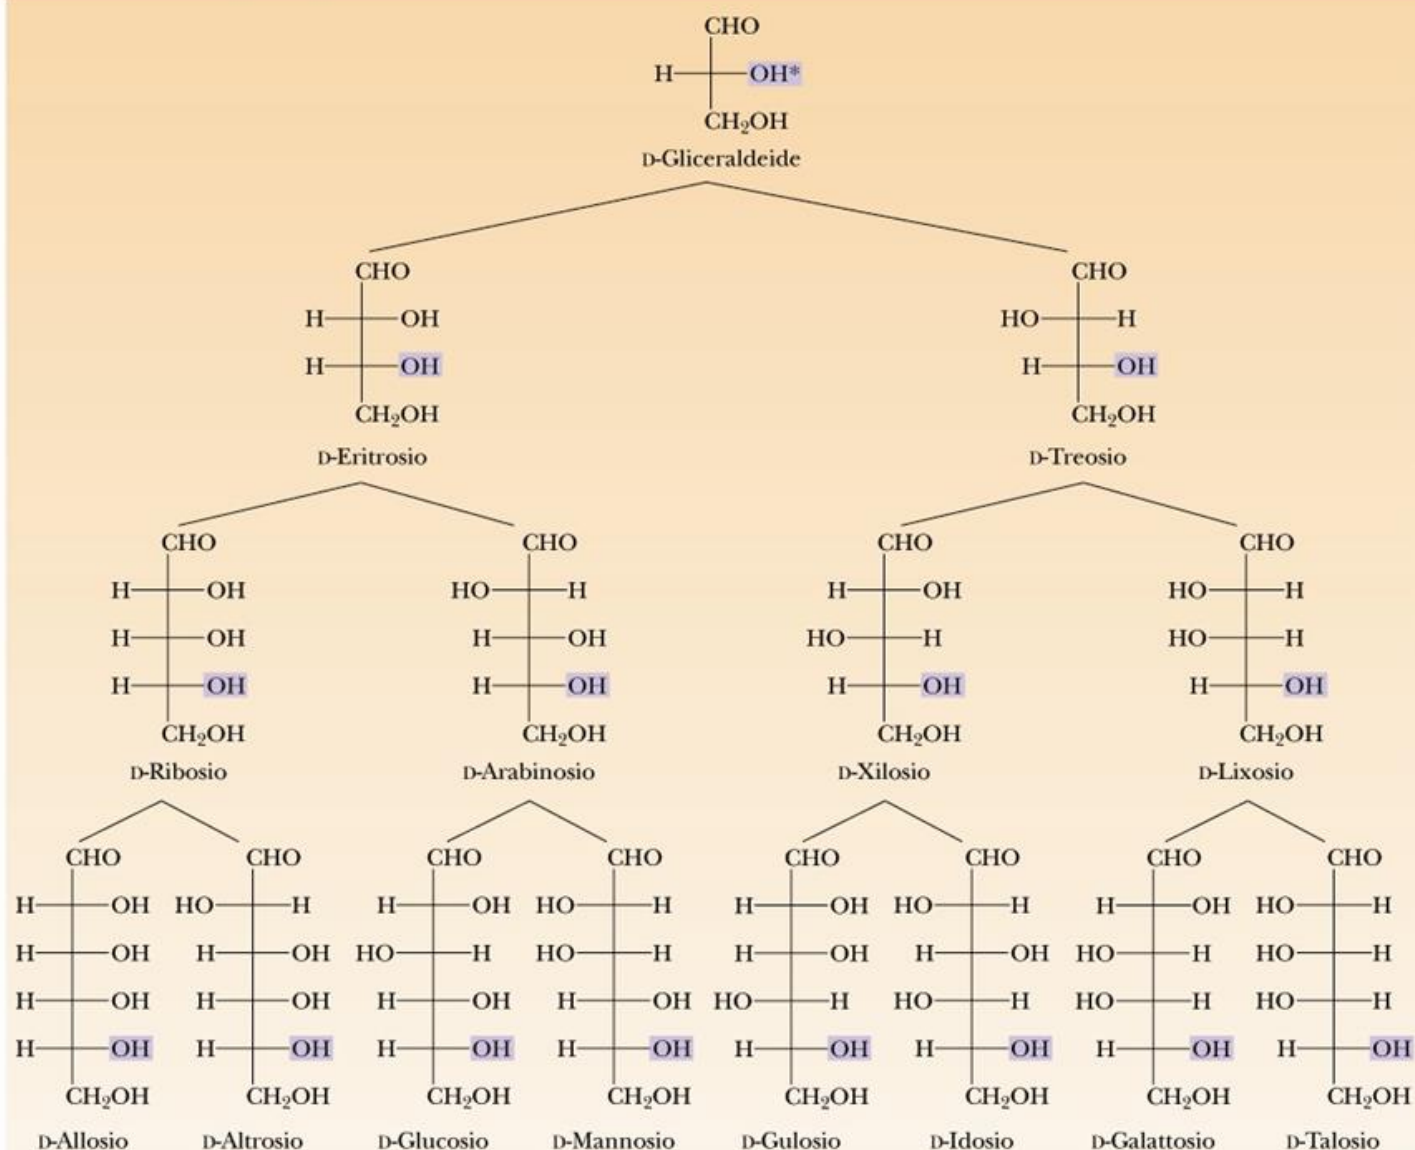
CHO
H—OH*
$CH_2OH$
D-Gliceraldeide

CHO
H—OH
H—OH
$CH_2OH$
D-Eritrosio

CHO
HO—H
H—OH
$CH_2OH$
D-Treosio

CHO
H—OH
H—OH
H—OH
$CH_2OH$
D-Ribosio

CHO
HO—H
H—OH
H—OH
$CH_2OH$
D-Arabinosio

CHO
H—OH
HO—H
H—OH
$CH_2OH$
D-Xilosio

CHO
HO—H
HO—H
H—OH
$CH_2OH$
D-Lixosio

CHO
H—OH
H—OH
H—OH
H—OH
$CH_2OH$
D-Allosio

CHO
HO—H
H—OH
H—OH
H—OH
$CH_2OH$
D-Altrosio

CHO
H—OH
HO—H
H—OH
H—OH
$CH_2OH$
D-Glucosio

CHO
HO—H
HO—H
H—OH
H—OH
$CH_2OH$
D-Mannosio

CHO
H—OH
H—OH
HO—H
H—OH
$CH_2OH$
D-Gulosio

CHO
HO—H
H—OH
HO—H
H—OH
$CH_2OH$
D-Idosio

CHO
H—OH
HO—H
HO—H
H—OH
$CH_2OH$
D-Galattosio

CHO
HO—H
HO—H
HO—H
H—OH
$CH_2OH$
D-Talosio